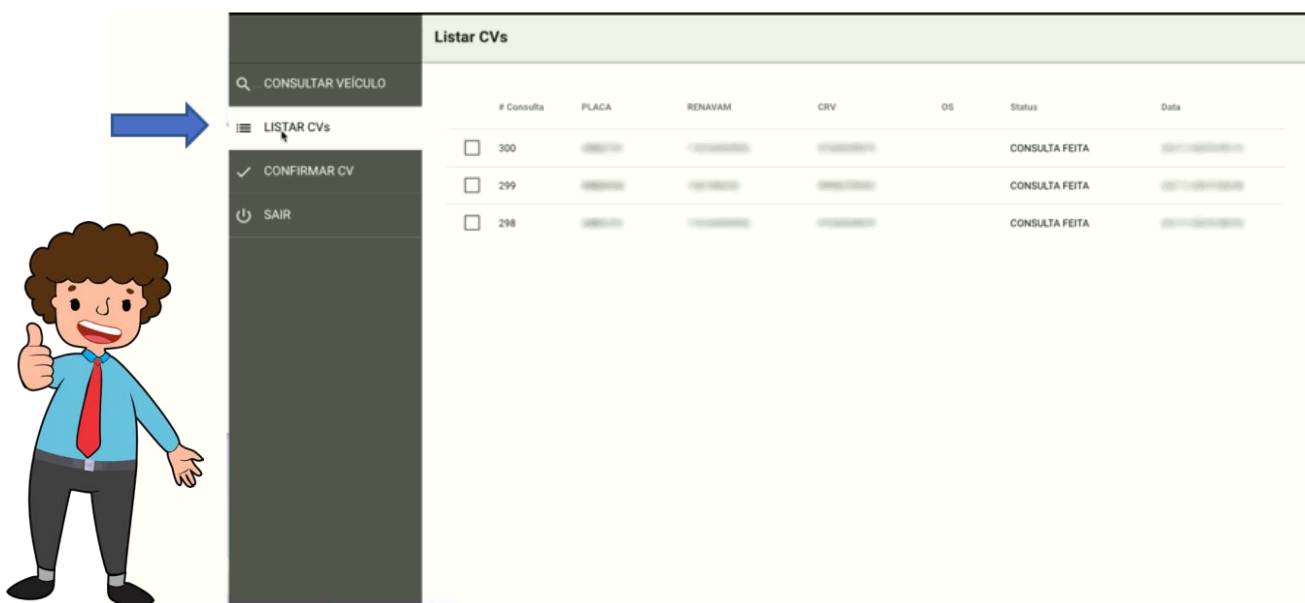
CONSULTAR VEÍCULO
LISTAR CVs
CONFIRMAR CV
SAIR

Listar CVs

| | # Consulta | PLACA | RENAVAM | CRV | OS | Status | Data |
|---|---|---|---|---|---|---|---|
| ☐ | 300 | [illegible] | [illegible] | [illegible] | | CONSULTA FEITA | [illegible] |
| ☐ | 299 | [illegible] | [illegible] | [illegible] | | CONSULTA FEITA | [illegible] |
| ☐ | 298 | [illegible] | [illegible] | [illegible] | | CONSULTA FEITA | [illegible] |